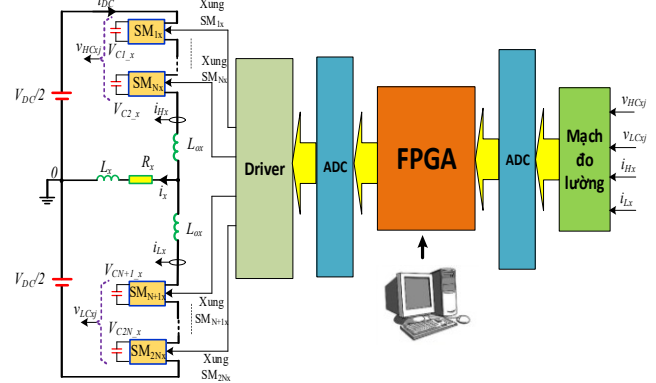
$i_{DC}$

$SM_{1x}$

Xung $SM_{1x}$

$v_{HCxj}$

$V_{C1\_x}$

Xung $SM_{Nx}$

$SM_{Nx}$

$V_{DC}/2$

$V_{C2\_x}$

$i_{Hx}$

$L_{ox}$

0

$L_x$

$R_x$

$i_x$

$L_{ox}$

$i_{Lx}$

$V_{DC}/2$

$V_{CN+1\_x}$

$SM_{N+1x}$

Xung $SM_{N+1x}$

$v_{LCxj}$

$V_{C2N\_x}$

$SM_{2Nx}$

Xung $SM_{2Nx}$

Driver

ADC

FPGA

ADC

Mạch đo lường

$v_{HCxj}$

$v_{LCxj}$

$i_{Hx}$

$i_{Lx}$